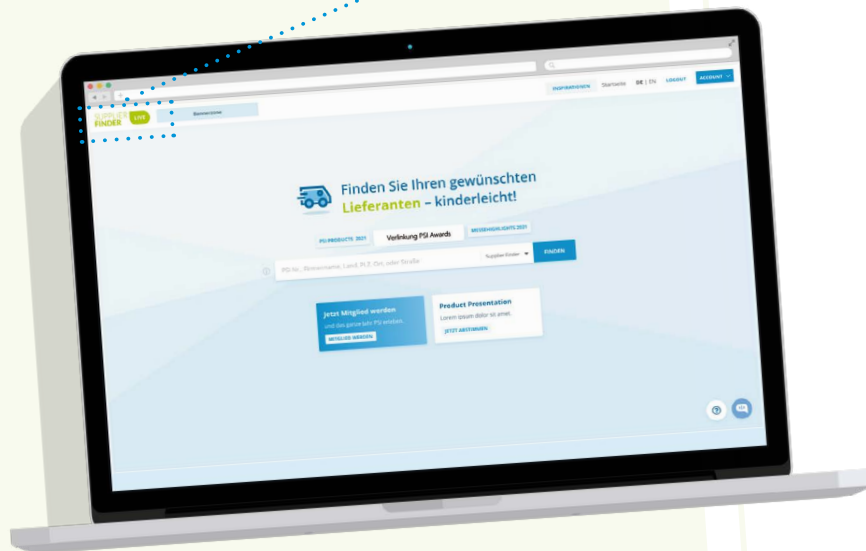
INSPIRATIONEN Startseite DE | EN LOGOUT ACCOUNT

SUPPLIER FINDER LIVE

Finden Sie Ihren gewünschten Lieferanten – kinderleicht!

PSI PRODUCTS 2021 Verlinkung PSI Awards MESSEHIGHLIGHTS 2021

PSI Nr., Firmenname, Land, PLZ, Ort, oder Straße Supplier Finder FINDEN

Jetzt Mitglied werden
und das ganze Jahr PSI erleben.
MITGLIED WERDEN

Product Presentation
Lorem ipsum dolor sit amet.
JETZT ABSTIMMEN